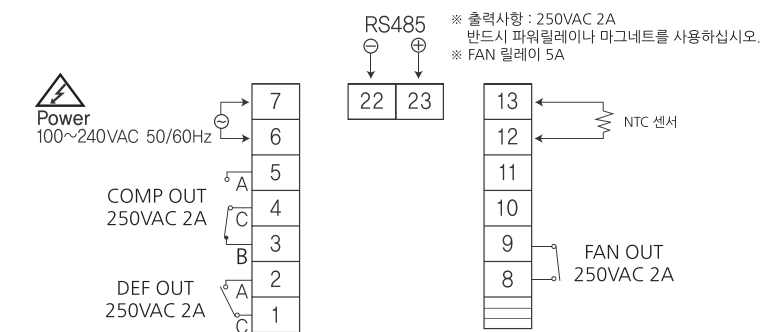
RS485
⊖ ⊕
※ 출력사항 : 250VAC 2A
반드시 파워릴레이나 마그네트를 사용하십시오.
※ FAN 릴레이 5A

Power
100~240VAC 50/60Hz ⊖

| 7 |
|---|
| 6 |
| 5 |
| 4 |
| 3 |
| 2 |
| 1 |

| 22 | 23 |
|---|---|

| 13 |
|---|
| 12 |
| 11 |
| 10 |
| 9 |
| 8 |

NTC 센서

COMP OUT
250VAC 2A
A
C
B

DEF OUT
250VAC 2A
A
C

FAN OUT
250VAC 2A